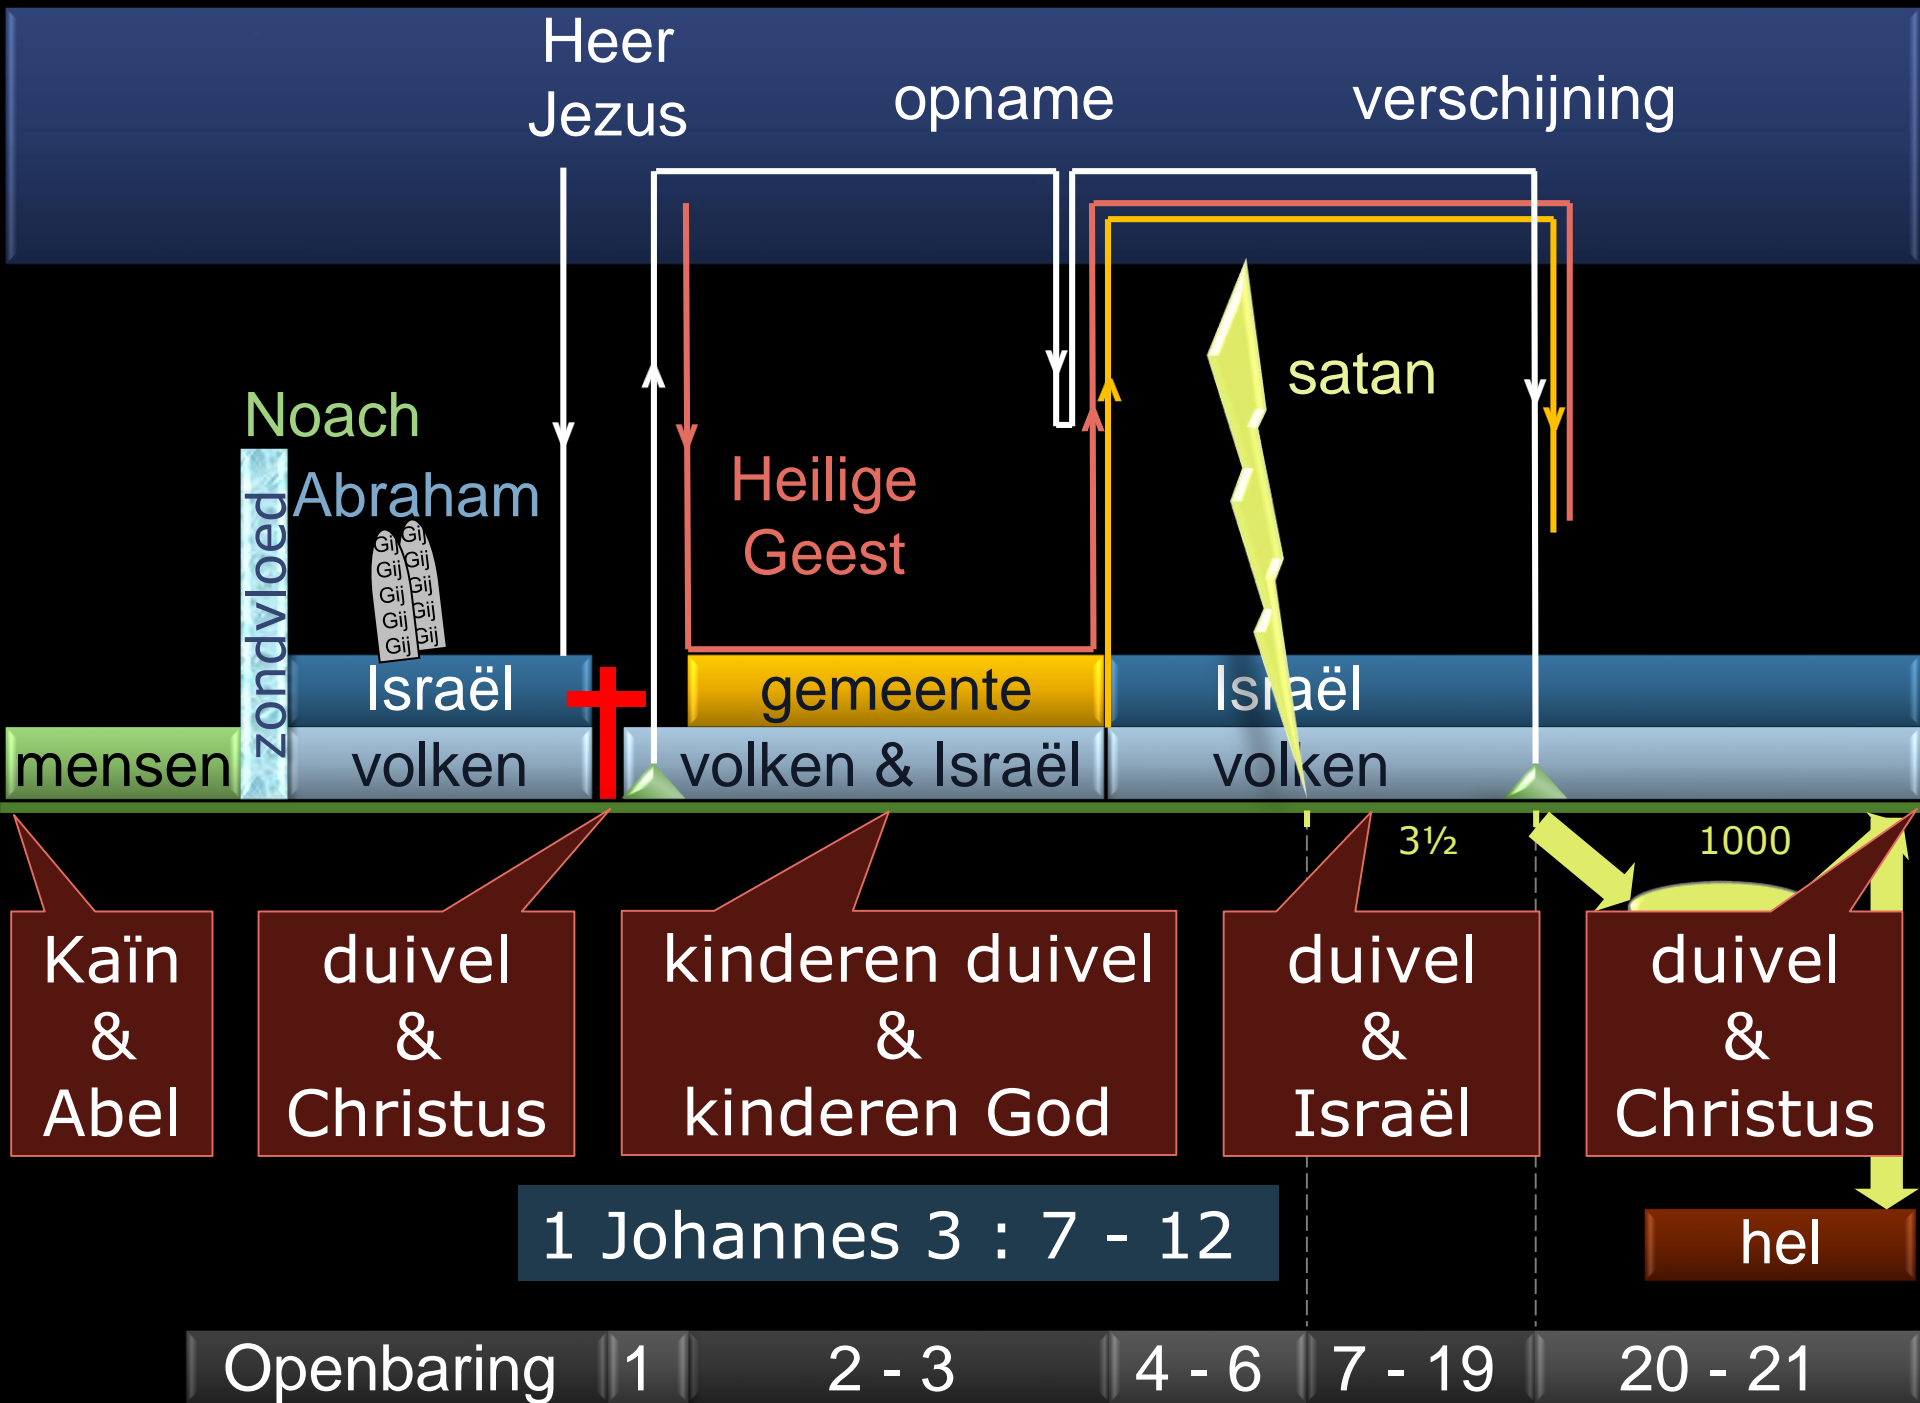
Heer Jezus

opname

verschijning

satan

Noach

Abraham

zondvloed

Gij Gij Gij Gij Gij Gij Gij Gij Gij Gij

Heilige Geest

Israël

gemeente

Israël

mensen

volken

volken & Israël

volken

3½

1000

Kaïn & Abel

duivel & Christus

kinderen duivel & kinderen God

duivel & Israël

duivel & Christus

1 Johannes 3 : 7 - 12

hel

| Openbaring | 1 | 2 - 3 | 4 - 6 | 7 - 19 | 20 - 21 |
|---|---|---|---|---|---|